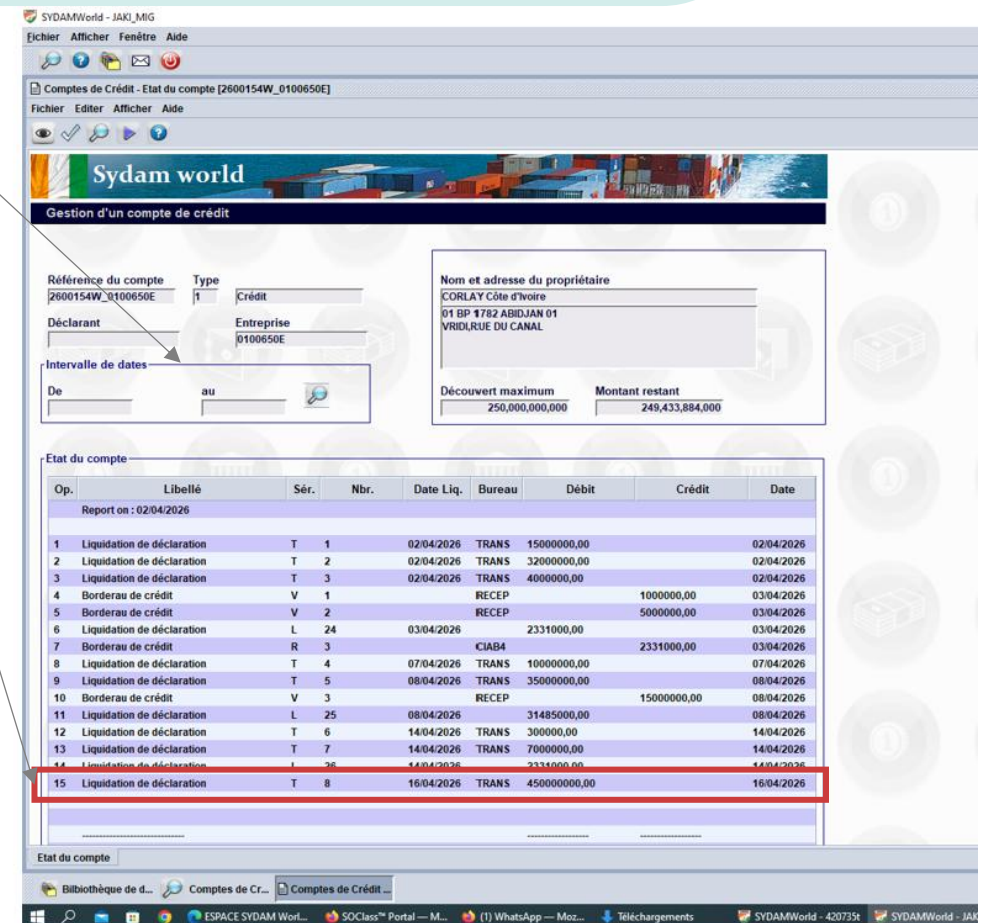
SYDAMWorld - JAKI_MIG
Fichier Afficher Fenêtre Aide

Comptes de Crédit - Etat du compte [2600154W_0100650E]
Fichier Editer Afficher Aide

Sydam world

Gestion d'un compte de crédit

Référence du compte
2600154W_0100650E
Type
1
Crédit
Déclarant
Entreprise
0100650E
Intervalle de dates
De
au

Nom et adresse du propriétaire
CORLAY Côte d'Ivoire
01 BP 1782 ABIDJAN 01
VRIDI,RUE DU CANAL
Découvert maximum
250,000,000,000
Montant restant
249,433,884,000

Etat du compte

| Op. | Libellé | Sér. | Nbr. | Date Liq. | Bureau | Débit | Crédit | Date |
|---|---|---|---|---|---|---|---|---|
| | Report on : 02/04/2026 | | | | | | | |
| 1 | Liquidation de déclaration | T | 1 | 02/04/2026 | TRANS | 15000000,00 | | 02/04/2026 |
| 2 | Liquidation de déclaration | T | 2 | 02/04/2026 | TRANS | 32000000,00 | | 02/04/2026 |
| 3 | Liquidation de déclaration | T | 3 | 02/04/2026 | TRANS | 4000000,00 | | 02/04/2026 |
| 4 | Borderau de crédit | V | 1 | | RECEP | | 1000000,00 | 03/04/2026 |
| 5 | Borderau de crédit | V | 2 | | RECEP | | 5000000,00 | 03/04/2026 |
| 6 | Liquidation de déclaration | L | 24 | 03/04/2026 | | 2331000,00 | | 03/04/2026 |
| 7 | Borderau de crédit | R | 3 | | CIAB4 | | 2331000,00 | 03/04/2026 |
| 8 | Liquidation de déclaration | T | 4 | 07/04/2026 | TRANS | 10000000,00 | | 07/04/2026 |
| 9 | Liquidation de déclaration | T | 5 | 08/04/2026 | TRANS | 35000000,00 | | 08/04/2026 |
| 10 | Borderau de crédit | V | 3 | | RECEP | | 15000000,00 | 08/04/2026 |
| 11 | Liquidation de déclaration | L | 25 | 08/04/2026 | | 31485000,00 | | 08/04/2026 |
| 12 | Liquidation de déclaration | T | 6 | 14/04/2026 | TRANS | 300000,00 | | 14/04/2026 |
| 13 | Liquidation de déclaration | T | 7 | 14/04/2026 | TRANS | 7000000,00 | | 14/04/2026 |
| 14 | Liquidation de déclaration | L | 26 | 14/04/2026 | | 2331000,00 | | 14/04/2026 |
| 15 | Liquidation de déclaration | T | 8 | 16/04/2026 | TRANS | 450000000,00 | | 16/04/2026 |

Etat du compte
Bibliothèque de d... Comptes de Cr... Comptes de Crédit ...
ESPACE SYDAM Worl... SOClass™ Portal — M... (1) WhatsApp — Moz... Téléchargements SYDAMWorld - 420735t SYDAMWorld - JAK